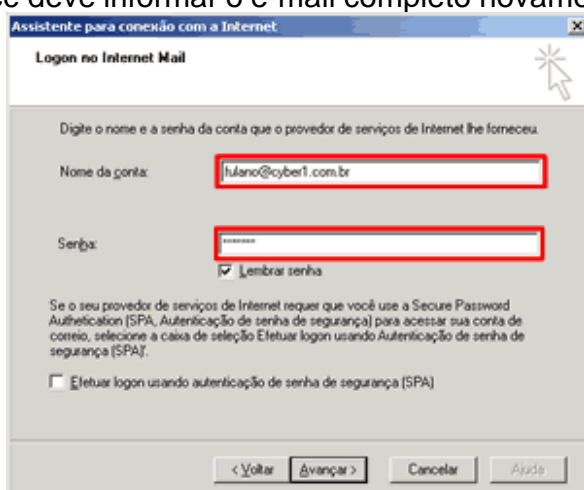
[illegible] deve informar o e-mail completo novamente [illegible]

Assistente para conexão com a Internet

Logon no Internet Mail

Digite o nome e a senha da conta que o provedor de serviços de Internet lhe forneceu.

Nome da conta: fulano@cyber1.com.br

Senha: *******

Lembrar senha

Se o seu provedor de serviços de Internet requer que você use a Secure Password Authetication (SPA, Autenticação de senha de segurança) para acessar sua conta de correio, selecione a caixa de seleção Efetuar logon usando Autenticação de senha de segurança (SPA).

Efetuar logon usando autenticação de senha de segurança (SPA)

< Voltar | Avançar > | Cancelar | Ajuda